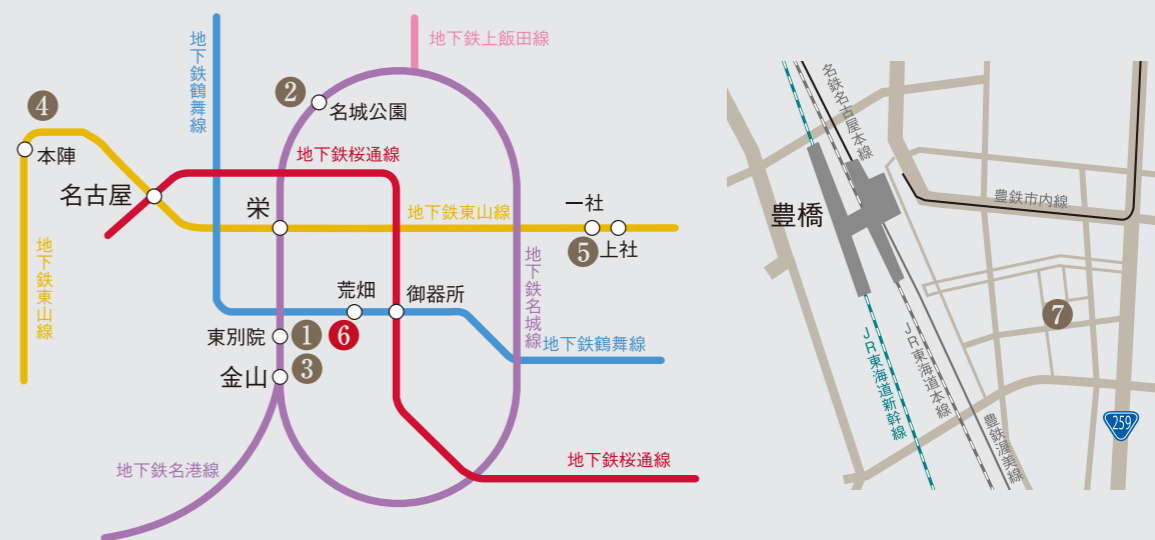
地下鉄上飯田線
地下鉄鶴舞線
2
名城公園
4
本陣
地下鉄桜通線
名古屋
栄
地下鉄東山線
一社
5
上社
地下鉄東山線
地下鉄名城線
荒畑
御器所
東別院
1
6
地下鉄鶴舞線
金山
3
地下鉄名港線
地下鉄桜通線
名鉄名古屋本線
豊橋
豊鉄市内線
7
JR東海道新幹線
JR東海道本線
豊鉄渥美線
259